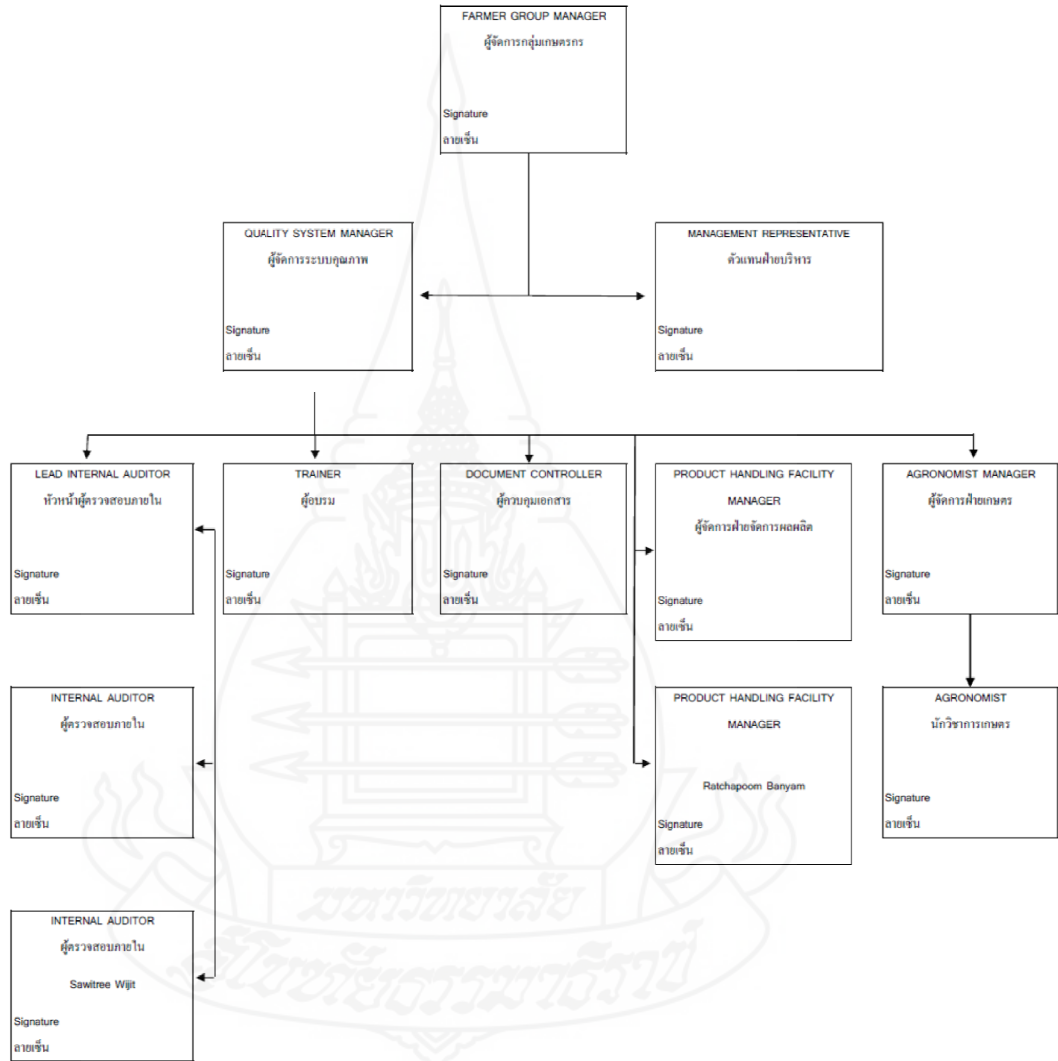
FARMER GROUP MANAGER
ผู้จัดการกลุ่มเกษตรกร
Signature
ลายเซ็น

QUALITY SYSTEM MANAGER
ผู้จัดการระบบคุณภาพ
Signature
ลายเซ็น

MANAGEMENT REPRESENTATIVE
ตัวแทนฝ่ายบริหาร
Signature
ลายเซ็น

LEAD INTERNAL AUDITOR
หัวหน้าผู้ตรวจสอบภายใน
Signature
ลายเซ็น

TRAINER
ผู้อบรม
Signature
ลายเซ็น

DOCUMENT CONTROLLER
ผู้ควบคุมเอกสาร
Signature
ลายเซ็น

PRODUCT HANDLING FACILITY MANAGER
ผู้จัดการฝ่ายจัดการผลผลิต
Signature
ลายเซ็น

AGRONOMIST MANAGER
ผู้จัดการฝ่ายเกษตร
Signature
ลายเซ็น

INTERNAL AUDITOR
ผู้ตรวจสอบภายใน
Signature
ลายเซ็น

PRODUCT HANDLING FACILITY MANAGER
Ratchapoom Banyam
Signature
ลายเซ็น

AGRONOMIST
นักวิชาการเกษตร
Signature
ลายเซ็น

INTERNAL AUDITOR
ผู้ตรวจสอบภายใน
Sawitree Wijit
Signature
ลายเซ็น

มหาวิทยาลัยสุโขทัยธรรมาธิราช